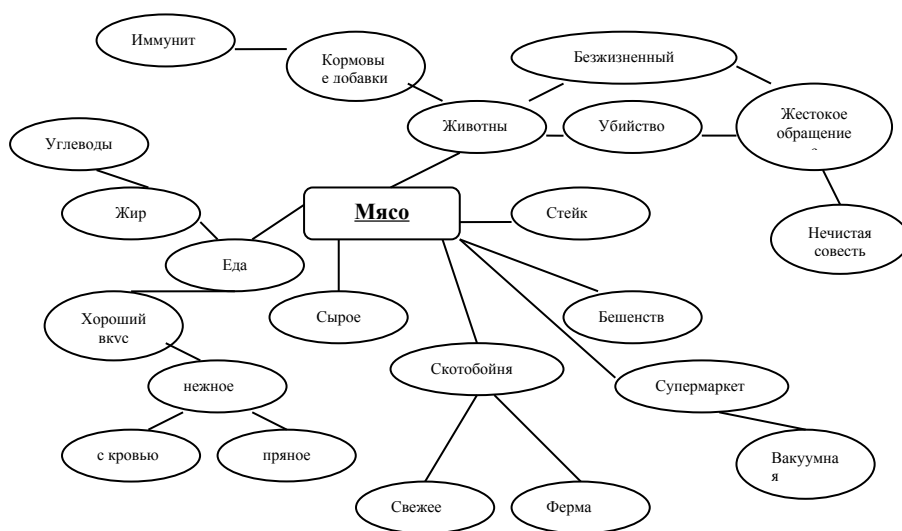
Иммунит

Кормовы е лобавки

Безжизненный

Животны

Убийство

Жестокое обращение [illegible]

Углеводы

Жир

Мясо

Стейк

Нечистая совесть

Еда

Хороший вкус

Сырое

Бешенств

нежное

Скотобойня

Супермаркет

с кровью

пряное

Вакуумна я

Свежее

Ферма